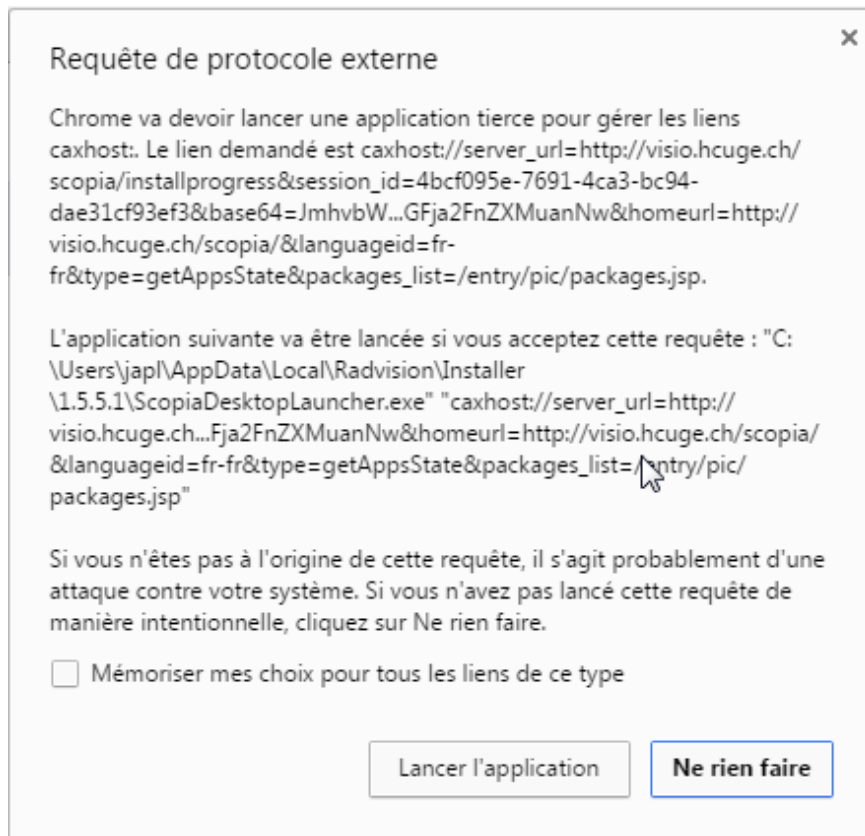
×

Requête de protocole externe

Chrome va devoir lancer une application tierce pour gérer les liens caxhost:. Le lien demandé est caxhost://server_url=http://visio.hcuge.ch/scopia/installprogress&session_id=4bcf095e-7691-4ca3-bc94-dae31cf93ef3&base64=JmhvbW...GFja2FnZXMuanNw&homeurl=http://visio.hcuge.ch/scopia/&languageid=fr-fr&type=getAppsState&packages_list=/entry/pic/packages.jsp.

L'application suivante va être lancée si vous acceptez cette requête : "C:\Users\japl\AppData\Local\Radvision\Installer\1.5.5.1\ScopiaDesktopLauncher.exe" "caxhost://server_url=http://visio.hcuge.ch...Fja2FnZXMuanNw&homeurl=http://visio.hcuge.ch/scopia/&languageid=fr-fr&type=getAppsState&packages_list=/entry/pic/packages.jsp"

Si vous n'êtes pas à l'origine de cette requête, il s'agit probablement d'une attaque contre votre système. Si vous n'avez pas lancé cette requête de manière intentionnelle, cliquez sur Ne rien faire.

Mémoriser mes choix pour tous les liens de ce type

Lancer l'application

Ne rien faire